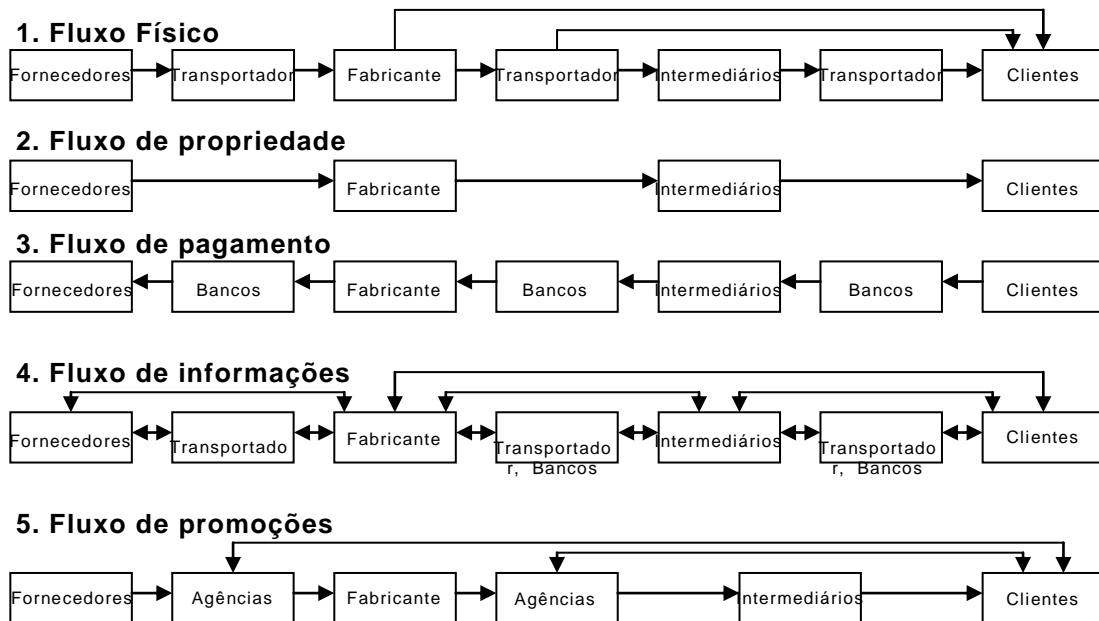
1. Fluxo Físico

Fornecedores → Transportador → Fabricante → Transportador → Intermediários → Transportador → Clientes

2. Fluxo de propriedade

Fornecedores → Fabricante → Intermediários → Clientes

3. Fluxo de pagamento

Fornecedores ← Bancos ← Fabricante ← Bancos ← Intermediários ← Bancos ← Clientes

4. Fluxo de informações

Fornecedores ↔ Transportado ↔ Fabricante ↔ Transportado r, Bancos ↔ Intermediários ↔ Transportado r, Bancos ↔ Clientes

5. Fluxo de promoções

Fornecedores → Agências → Fabricante → Agências → Intermediários → Clientes